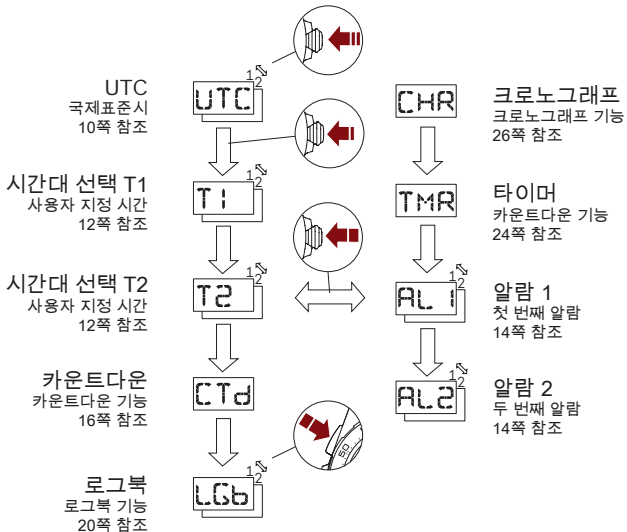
UTC
국제표준시
10쪽 참조

UTC
1
2

시간대 선택 T1
사용자 지정 시간
12쪽 참조

T1
1
2

시간대 선택 T2
사용자 지정 시간
12쪽 참조

T2
1
2

카운트다운
카운트다운 기능
16쪽 참조

CTd

로그북
로그북 기능
20쪽 참조

LGb
1
2

CHR

크로노그래프
크로노그래프 기능
26쪽 참조

TMR

타이머
카운트다운 기능
24쪽 참조

AL 1
1
2

알람 1
첫 번째 알람
14쪽 참조

AL 2
1
2

알람 2
두 번째 알람
14쪽 참조

50